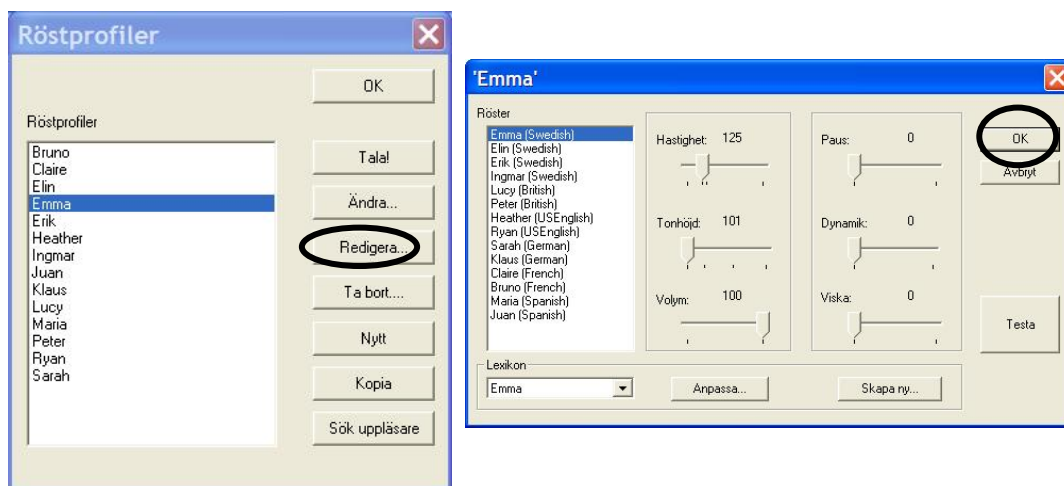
Röstprofiler

OK

Röstprofiler

Bruno
Claire
Elin
Emma
Erik
Heather
Ingmar
Juan
Klaus
Lucy
Maria
Peter
Ryan
Sarah

Tala!

Ändra...

Redigera...

Ta bort....

Nytt

Kopia

Sök uppläsare

'Emma'

Röster

Emma (Swedish)
Elin (Swedish)
Erik (Swedish)
Ingmar (Swedish)
Lucy (British)
Peter (British)
Heather (USEnglish)
Ryan (USEnglish)
Sarah (German)
Klaus (German)
Claire (French)
Bruno (French)
Maria (Spanish)
Juan (Spanish)

Hastighet: 125

Tonhöjd: 101

Volym: 100

Paus: 0

Dynamik: 0

Viska: 0

OK

Avbryt

Testa

Lexikon

Emma

Anpassa...

Skapa ny...